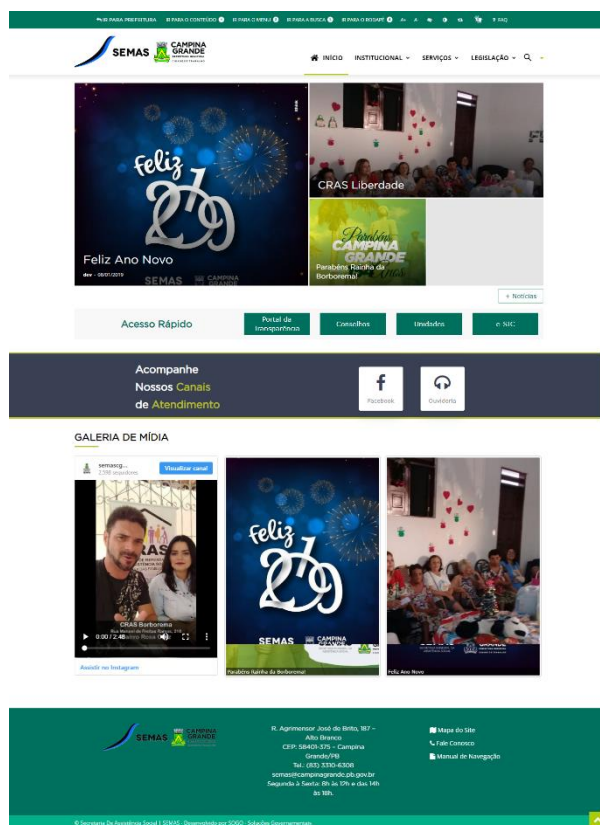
IR PARA PREFEITURA | IR PARA O CONTEÚDO 1 | IR PARA O MENU 2 | IR PARA A BUSCA 3 | IR PARA O RODAPÉ 4 | A+ | A- | FAQ

SEMAS | CAMPINA GRANDE

INÍCIO | INSTITUCIONAL | SERVIÇOS | LEGISLAÇÃO

Feliz 2019

Feliz Ano Novo

dev - 08/01/2019

SEMAS | CAMPINA GRANDE

CRAS Liberdade

Parabéns CAMPINA GRANDE

Parabéns Rainha da Borborema!

+ Notícias

Acesso Rápido

Portal da transparência

Conselhos

Unidades

e-SIC

Acompanhe Nossos Canais de Atendimento

Facebook

Ouvidoria

GALERIA DE MÍDIA

semascg...
2.198 seguidores

Visualizar perfil

CRAS Borborema

0:00 / 2:46

Assistir no Instagram

Feliz 2019

SEMAS | CAMPINA GRANDE

Parabéns Rainha da Borborema!

Feliz Ano Novo

SEMAS | CAMPINA GRANDE

R. Agrimonsor José de Brito, 187 – Alto Branco
CEP: 58401-375 – Campina Grande/PB
Tel.: (83) 3310-6308
semas@campinagrande.pb.gov.br
Segunda à Sexta: 8h às 12h e das 14h às 18h.

Mapa do Site
Fale Conosco
Manual de Navegação

© Secretaria De Assistência Social | SEMAS - Desenvolvido por SOGO - Soluções Governamentais